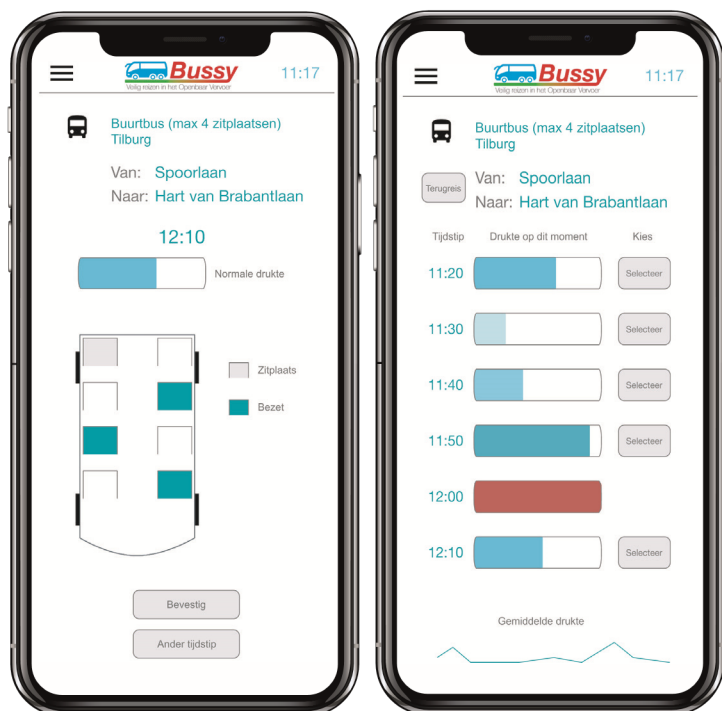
Bussy
Veilig reizen in het Openbaar Vervoer
11:17

Buurtbus (max 4 zitplaatsen)
Tilburg

Van: Spoorlaan
Naar: Hart van Brabantlaan

12:10

Normale drukte

Zitplaats
Bezet

Bevestig
Ander tijdstip

Bussy
Veilig reizen in het Openbaar Vervoer
11:17

Buurtbus (max 4 zitplaatsen)
Tilburg

Terugreis
Van: Spoorlaan
Naar: Hart van Brabantlaan

| Tijdstip | Drukte op dit moment | Kies |
|---|---|---|
| 11:20 | | Selecteer |
| 11:30 | | Selecteer |
| 11:40 | | Selecteer |
| 11:50 | | Selecteer |
| 12:00 | | |
| 12:10 | | Selecteer |

Gemiddelde drukte